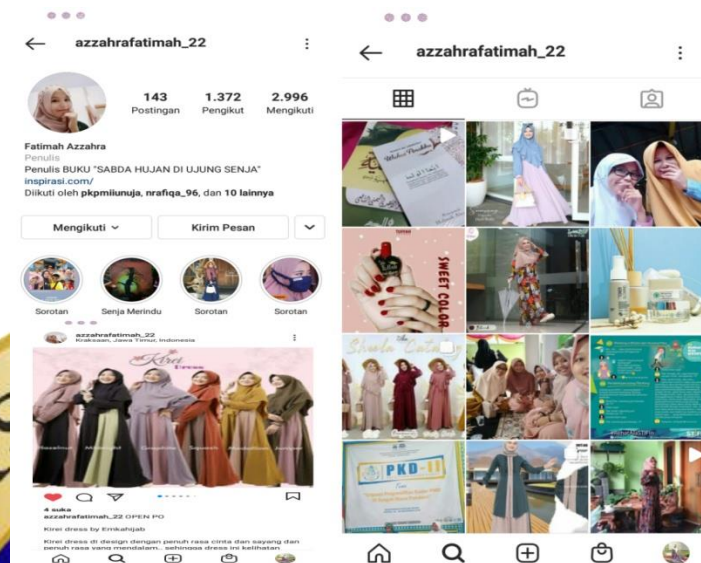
azzahrafatimah_22

143 Postingan
1.372 Pengikut
2.996 Mengikuti

Fatimah Azzahra
Penulis
Penulis BUKU "SABDA HUJAN DI UJUNG SENJA"
inspirasi.com/
Diikuti oleh pkpmiiunuja, nrafiqa_96, dan 10 lainnya

Mengikuti
Kirim Pesan

Sorotan
Senja Merindu
Sorotan
Sorotan

azzahrafatimah_22
Kraksaan, Jawa Timur, Indonesia

Kirei

4 suka
azzahrafatimah_22 OPEN PO

Kirei dress by Emkahijab

Kirei dress di design dengan penuh rasa cinta dan sayang dan penuh rasa yang mendalam... sehingga dress ini kelihatan

azzahrafatimah_22

SWEET COLOR

Sheila

PKD-II